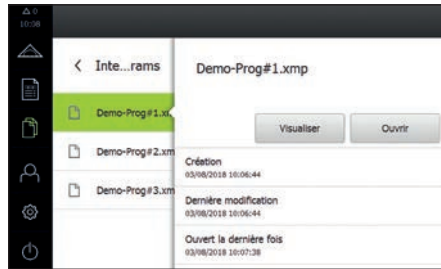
⚠ 0
10:08

< Inte...rams

Demo-Prog#1.x
Demo-Prog#2.xm
Demo-Prog#3.xm

Demo-Prog#1.xmp

Visualiser
Ouvrir

Création
03/08/2018 10:06:44

Dernière modification
03/08/2018 10:06:44

Ouvert la dernière fois
03/08/2018 10:07:38